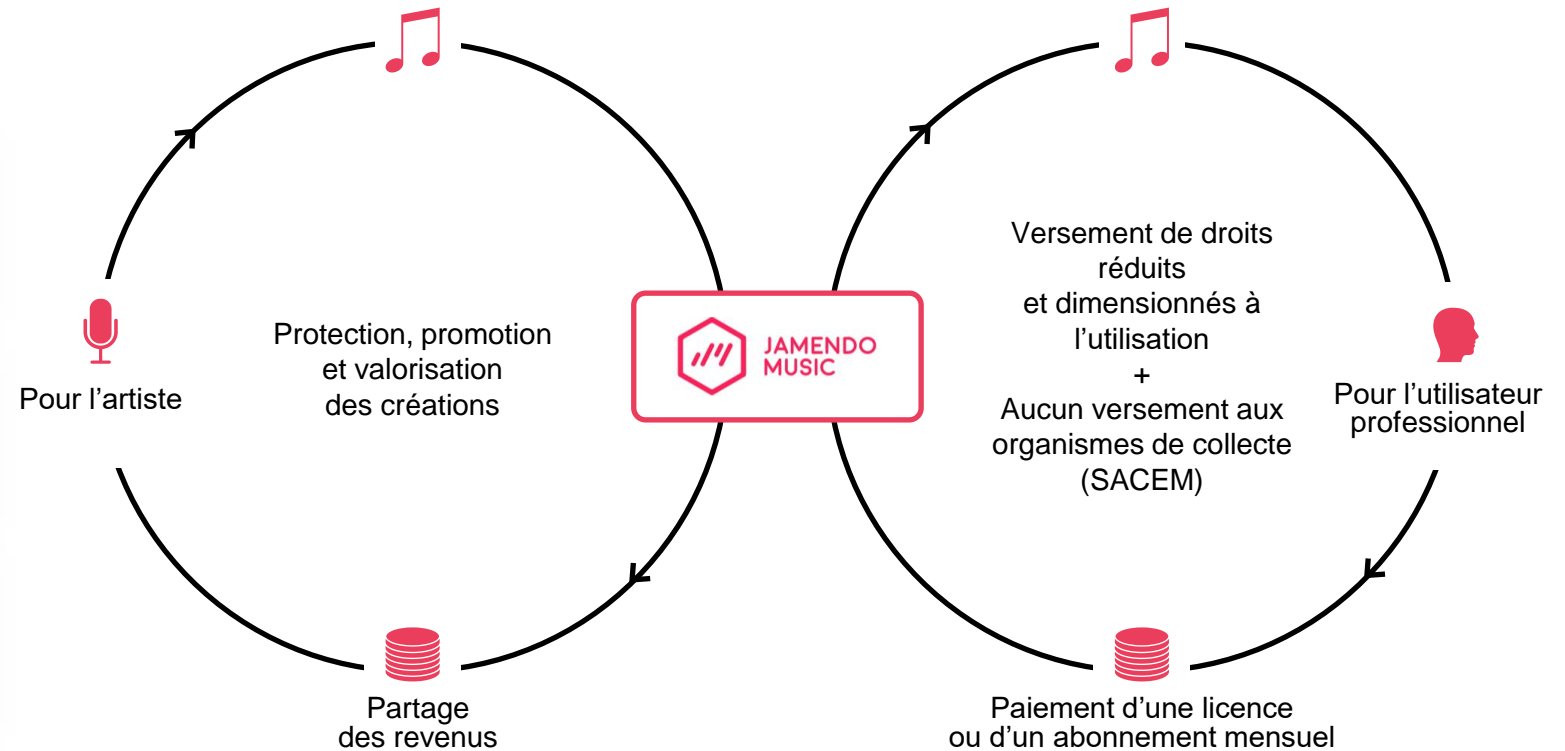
Pour l'artiste

Protection, promotion et valorisation des créations

JAMENDO MUSIC

Versement de droits réduits et dimensionnés à l'utilisation
+
Aucun versement aux organismes de collecte (SACEM)

Pour l'utilisateur professionnel

Partage des revenus

Paiement d'une licence ou d'un abonnement mensuel